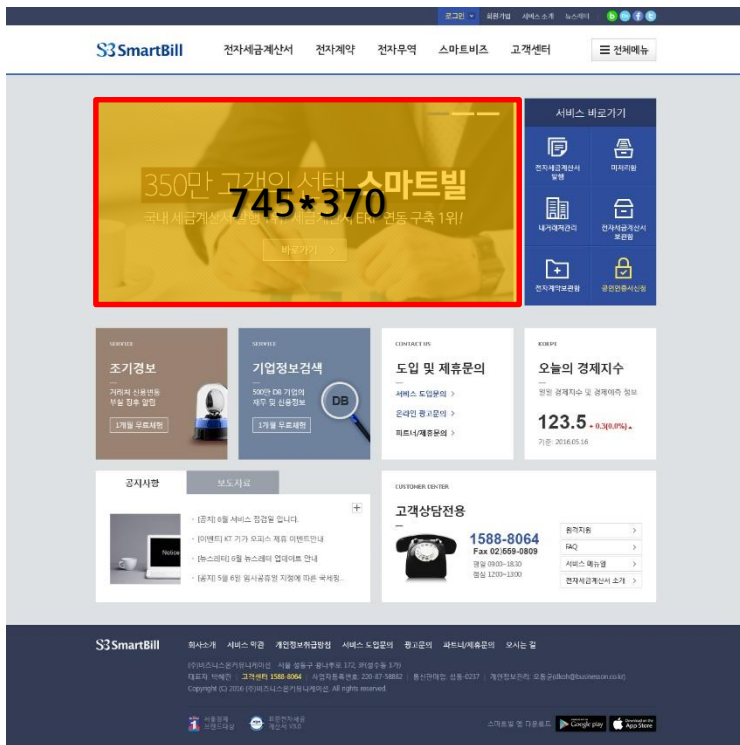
로그인 | 회원가입 | 서비스소개 | 뉴스센터

SmartBill 전자세금계산서 전자계약 전자무역 스마트비즈 고객센터 ☰ 전체메뉴

350만 고객의 선택 스마트빌
국내 세금계산서 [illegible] 세금계산서 ERP 연동 구축 1위!
745*370
바로가기 >

서비스 바로가기
전자세금계산서 발행
미처리함
내거래처관리
전자세금계산서 보관함
전자계약보관함
공인인증서신청

SERVICE
조기경보
거래처 신용변동 부실 징후 알림
1개월 무료체험

SERVICE
기업정보검색
300만 DB 기업의 재무 및 신용정보
DB
1개월 무료체험

CONTACT US
도입 및 제휴문의
서비스 도입문의 >
온라인 광고문의 >
파트너/제휴문의 >

KOSPI
오늘의 경제지수
원화 경제지수 및 경제이슈 정보
123.5 ▼0.3(0.0%)
기준: 2016.05.16

공지사항 | 보도자료
+
· [공지] 0월 서비스 점검일 입니다.
· [이벤트] KT 기가 오피스 제휴 이벤트안내
· [뉴스레터] 0월 뉴스레터 업데이트 안내
· [공지] 5월 6일 임시공휴일 지정에 따른 국세청...

CUSTOMER CENTER
고객상담전용
1588-8064
Fax 02)659-0809
평일 0900~1800
점심 1200~1300
원격지원 >
FAQ >
서비스 메뉴얼 >
전자세금계산서 소개 >

SmartBill 회사소개 서비스 약관 개인정보취급방침 서비스 도입문의 광고문의 파트너/제휴문의 오시는 길
(주)비즈니스온커뮤니케이션 서울 성동구 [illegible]
대표자: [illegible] | 고객센터 1588-8064 | 사업자등록번호: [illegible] | 통신판매업: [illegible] | 개인정보보호책임: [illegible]
Copyright (C) 2016 (주)비즈니스온커뮤니케이션. All rights reserved.

스마트빌 앱 다운로드 Google play App Store